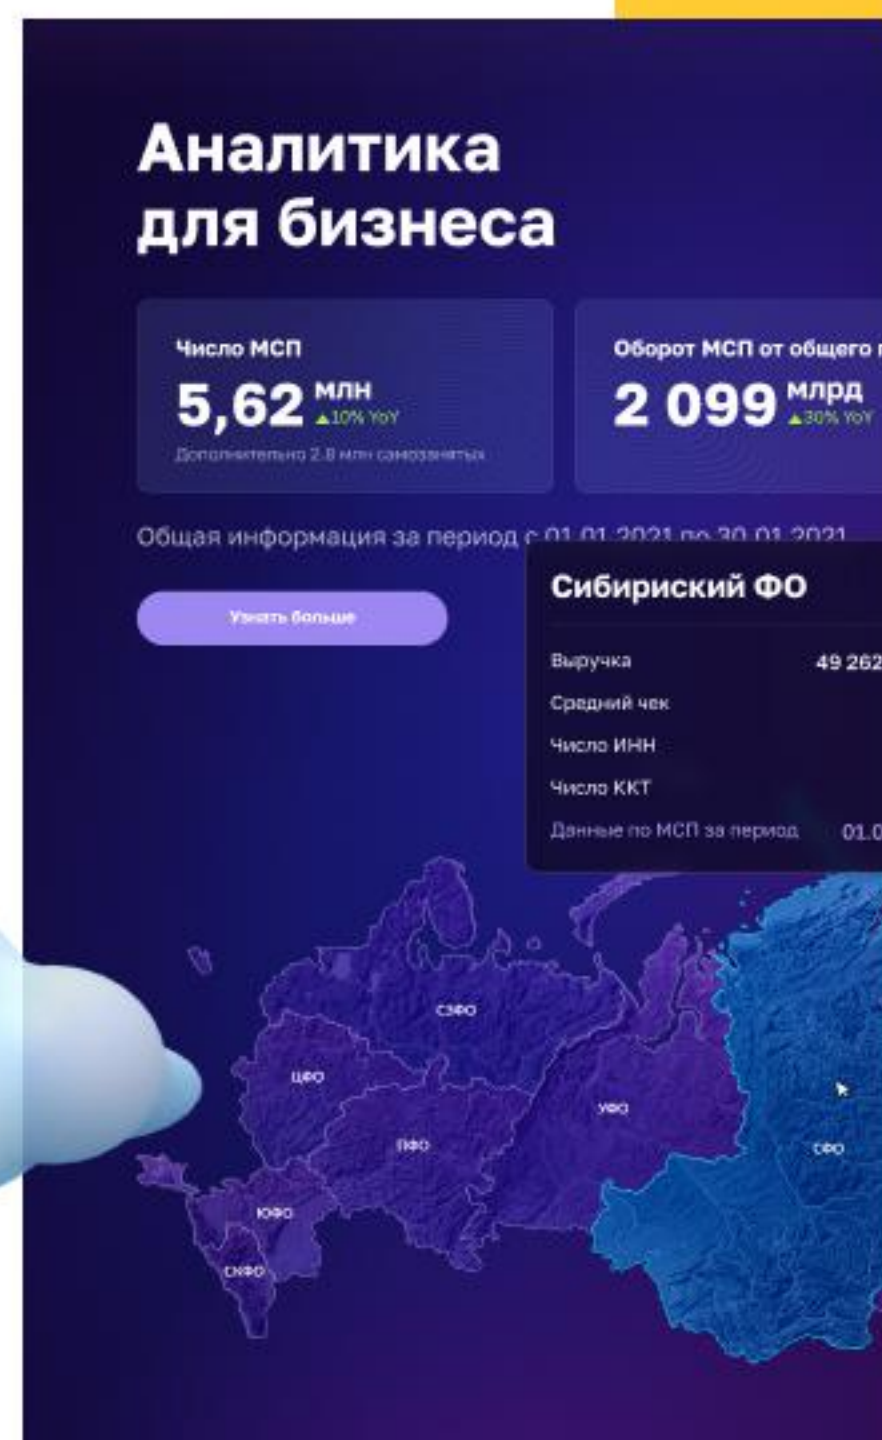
Аналитика для бизнеса

Число МСП
5,62 млн ▲10% YoY
Дополнительно 2.8 млн самозанятых

Оборот МСП от общего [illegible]
2 099 млрд ▲30% YoY

Общая информация за период с 01.01.2021 по 30.01.2021

Узнать больше

Сибирский ФО
Выручка 49 262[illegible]
Средний чек
Число ИНН
Число ККТ
Данные по МСП за период 01.0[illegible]

СЗФО
ЦФО
УФО
ПФО
СФО
ЮФО
СКФО